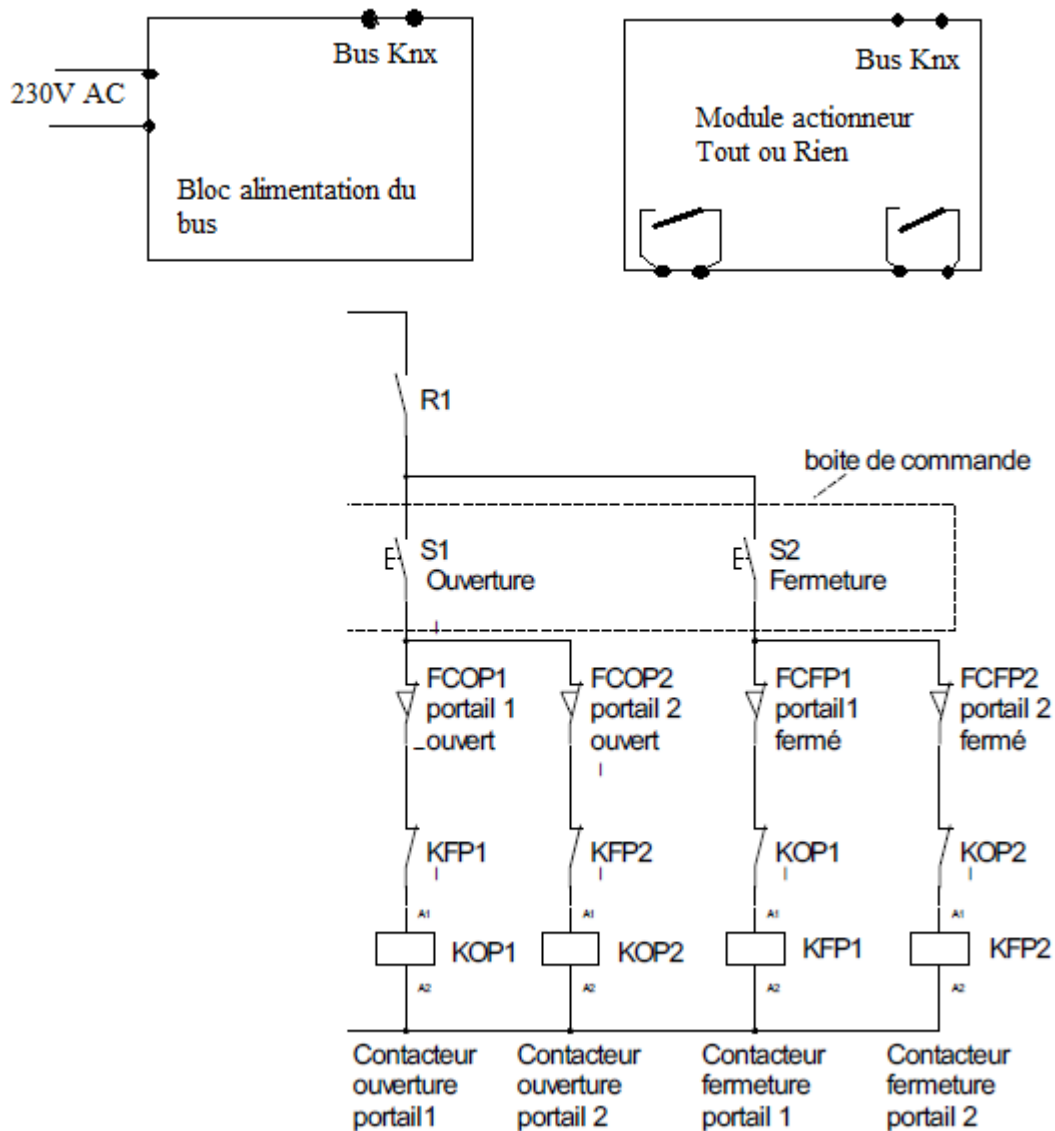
Bus Knx

230V AC

Bloc alimentation du bus

Bus Knx

Module actionneur Tout ou Rien

R1

boite de commande

S1 Ouverture

S2 Fermeture

FCOP1 portail 1 ouvert

FCOP2 portail 2 ouvert

FCFP1 portail1 fermé

FCFP2 portail 2 fermé

KFP1

KFP2

KOP1

KOP2

A1

A1

A1

A1

KOP1

KOP2

KFP1

KFP2

A2

A2

A2

A2

Contacteur ouverture portail1

Contacteur ouverture portail 2

Contacteur fermeture portail 1

Contacteur fermeture portail 2